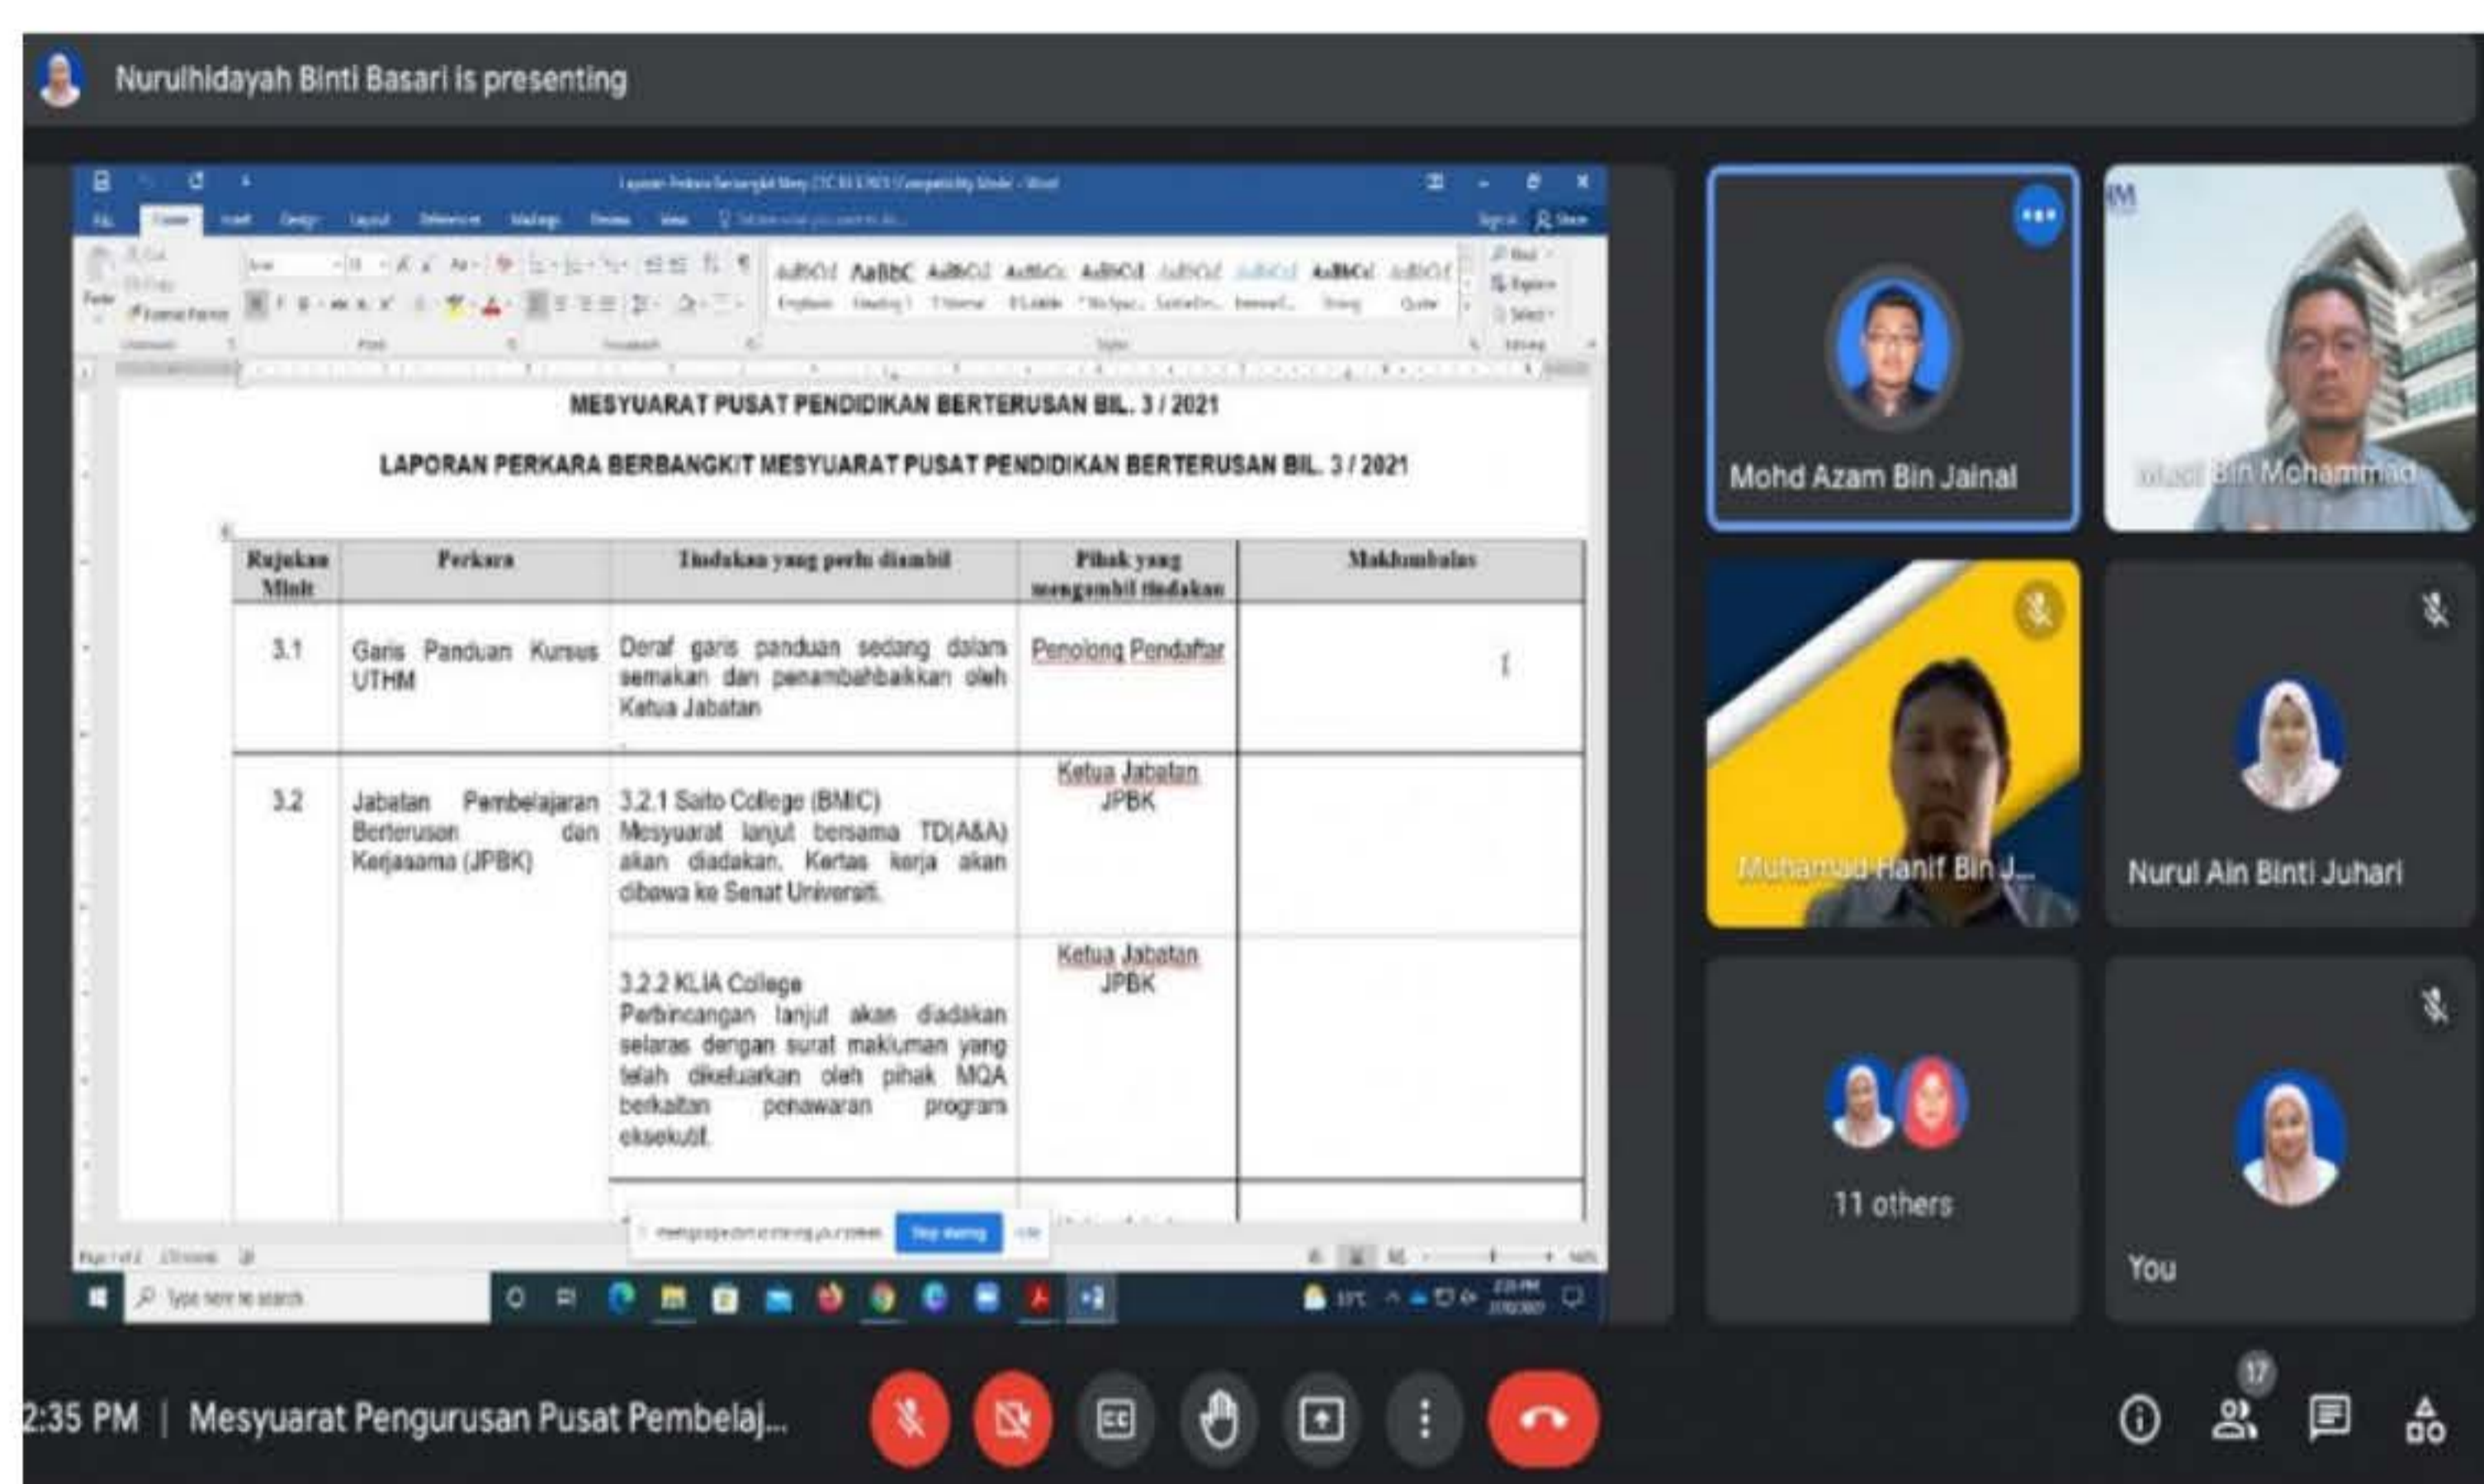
Nurulhidayah Binti Basari is presenting

MESYUARAT PUSAT PENDIDIKAN BERTERUSAN BIL. 3 / 2021

LAPORAN PERKARA BERBANGKIT MESYUARAT PUSAT PENDIDIKAN BERTERUSAN BIL. 3 / 2021

| Rujukan Minit | Perkara | Tindakan yang perlu diambil | Pihak yang mengambil tindakan | Maklumbalas |
|---|---|---|---|---|
| 3.1 | Garis Panduan Kursus UTHM | Deraf garis panduan sedang dalam semakan dan penambahbaikkan oleh Ketua Jabatan | Penolong Pendaftar | |
| 3.2 | Jabatan Pembelajaran Berterusan dan Kerjasama (JPBK) | 3.2.1 Saito College (BMIC) Mesyuarat lanjut bersama TD(A&A) akan diadakan. Kertas kerja akan dibawa ke Senat Universiti. | Ketua Jabatan JPBK | |
| | | 3.2.2 KLIA College Perbincangan lanjut akan diadakan selaras dengan surat makluman yang telah dikeluarkan oleh pihak MQA berkaitan penawaran program eksekutif. | Ketua Jabatan JPBK | |

Stop sharing

Type here to search

Mohd Azam Bin Jainal

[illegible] Bin Mohammad

Muhamad Hanif Bin J...

Nurul Ain Binti Juhari

11 others

You

2:35 PM | Mesyuarat Pengurusan Pusat Pembelaj...

17